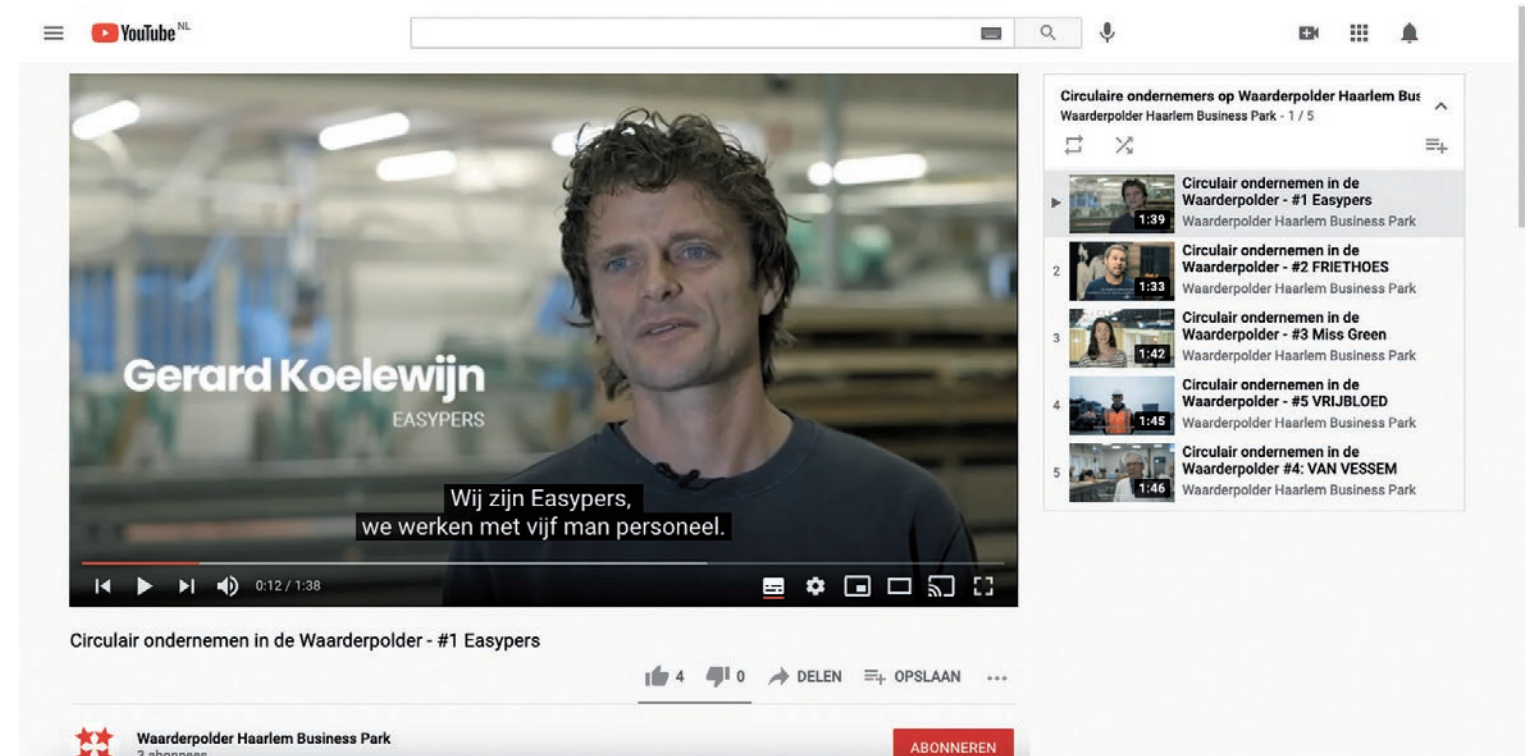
YouTube NL

Gerard Koelewijn
EASYPERS

Wij zijn Easypers,
we werken met vijf man personeel.

0:12 / 1:38

Circulair ondernemen in de Waarderpolder - #1 Easypers

4 0 DELEN OPSLAAN ...

Waarderpolder Haarlem Business Park
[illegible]

ABONNEREN

Circulaire ondernemers op Waarderpolder Haarlem Bus
Waarderpolder Haarlem Business Park - 1 / 5

Circulair ondernemen in de Waarderpolder - #1 Easypers
1:39
Waarderpolder Haarlem Business Park

2
Circulair ondernemen in de Waarderpolder - #2 FRIETHOES
1:33
Waarderpolder Haarlem Business Park

3
Circulair ondernemen in de Waarderpolder - #3 Miss Green
1:42
Waarderpolder Haarlem Business Park

4
Circulair ondernemen in de Waarderpolder - #5 VRIJBLOED
1:45
Waarderpolder Haarlem Business Park

5
Circulair ondernemen in de Waarderpolder #4: VAN VESSEM
1:46
Waarderpolder Haarlem Business Park